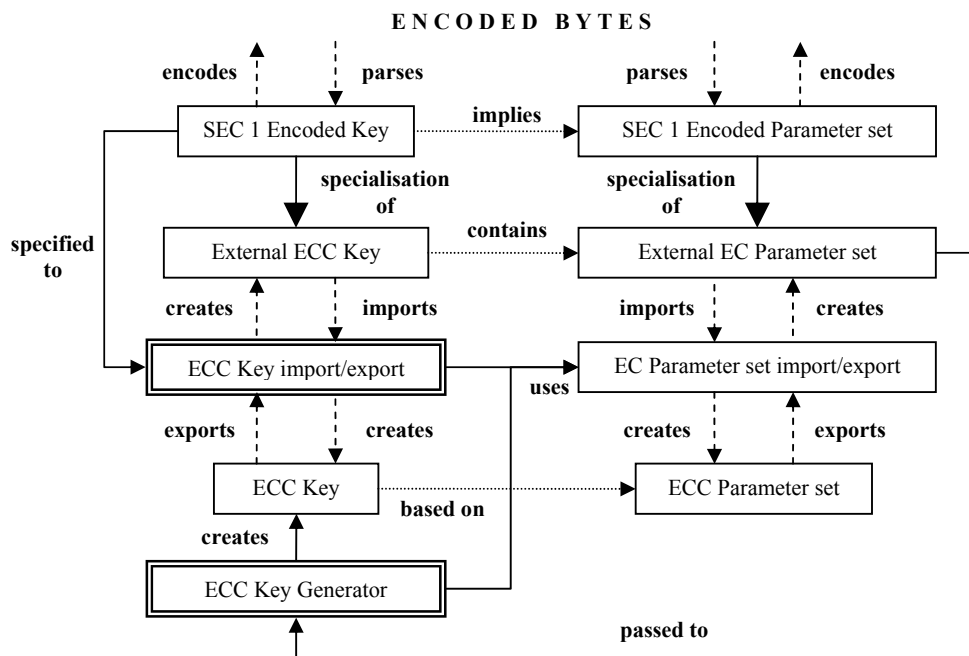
ENCODED BYTES

encodes
parses
parses
encodes

SEC 1 Encoded Key
implies
SEC 1 Encoded Parameter set

specialisation of
specialisation of

specified to

External ECC Key
contains
External EC Parameter set

creates
imports
imports
creates

ECC Key import/export
uses
EC Parameter set import/export

exports
creates
creates
exports

ECC Key
based on
ECC Parameter set

creates

ECC Key Generator

passed to